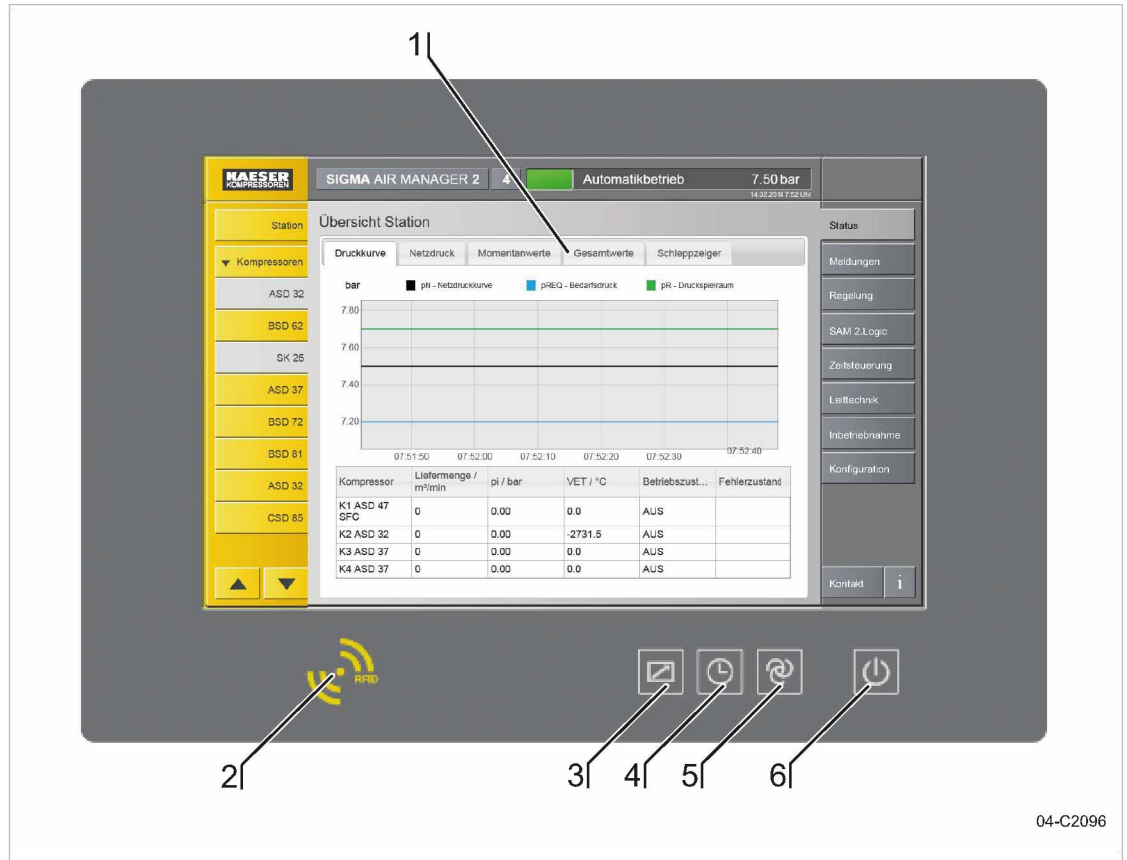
1

KAESER KOMPRESSOREN

SIGMA AIR MANAGER 2

4

Automatikbetrieb

7.50 bar

14.02.2014 7:52 Uhr

Station

▼ Kompressoren

ASD 32

BSD 62

SK 25

ASD 37

BSD 72

BSD 81

ASD 32

CSD 85

Übersicht Station

Druckkurve | Netzdruck | Momentanwerte | Gesamtwerte | Schleppzeiger

bar

pN - Netzdruckkurve

pREQ - Bedarfsdruck

pR - Druckspielraum

7.80

7.60

7.40

7.20

07:51:50 07:52:00 07:52:10 07:52:20 07:52:30 07:52:40

| Kompressor | Liefermenge / m³/min | pi / bar | VET / °C | Betriebszust... | Fehlerzustand |
|---|---|---|---|---|---|
| K1 ASD 47 SFC | 0 | 0.00 | 0.0 | AUS | |
| K2 ASD 32 | 0 | 0.00 | -2731.5 | AUS | |
| K3 ASD 37 | 0 | 0.00 | 0.0 | AUS | |
| K4 ASD 37 | 0 | 0.00 | 0.0 | AUS | |

Status

Meldungen

Regelung

SAM 2.Logic

Zeitsteuerung

Leittechnik

Inbetriebnahme

Konfiguration

Kontakt

i

RFID

2

3

4

5

6

04-C2096